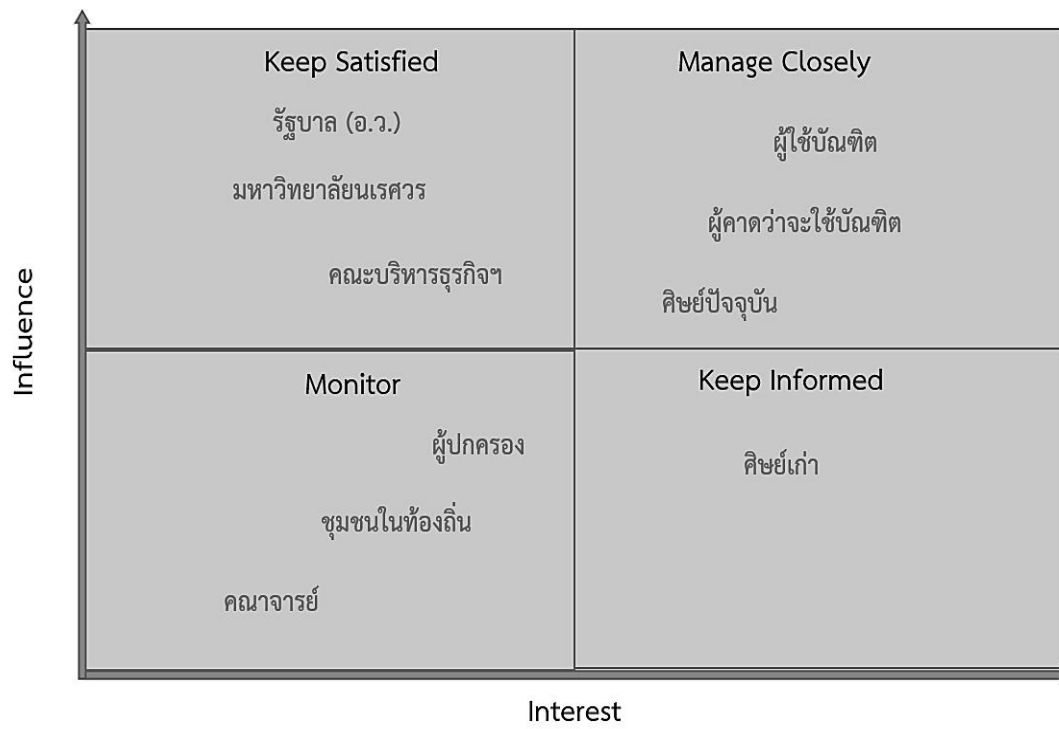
Influence

Keep Satisfied

รัฐบาล (อ.ว.)

มหาวิทยาลัยนเรศวร

คณะบริหารธุรกิจฯ

Manage Closely

ผู้ใช้บัณฑิต

ผู้คาดว่าจะใช้บัณฑิต

ศิษย์ปัจจุบัน

Monitor

ผู้ปกครอง

ชุมชนในท้องถิ่น

คณาจารย์

Keep Informed

ศิษย์เก่า

Interest